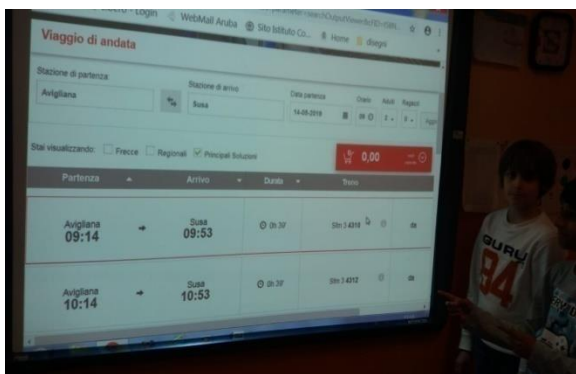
Login WebMail Aruba Sito Istituto Co... Home disegni

Viaggio di andata

Stazione di partenza
Avigliana

Stazione di arrivo
Susa

Data partenza
14-05-2019

Orario
Adulti
Ragazzi

Stai visualizzando: Frecce Regionali Principali Soluzioni

0,00

Partenza
Arrivo
Durata
Treno

Avigliana
09:14

Susa
09:53

0h 39'

Sfm 3 4310

Avigliana
10:14

Susa
10:53

0h 39'

Sfm 3 4312

GURU
94